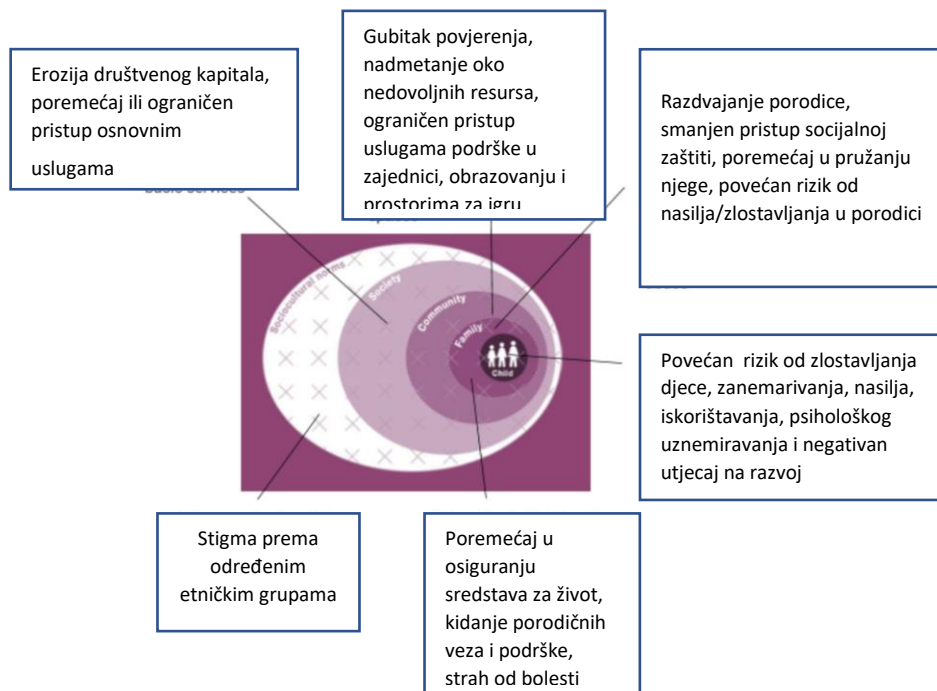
Erozija društvenog kapitala, poremećaj ili ograničen pristup osnovnim uslugama

Gubitak povjerenja, nadmetanje oko nedovoljnih resursa, ograničen pristup uslugama podrške u zajednici, obrazovanju i prostorima za igru

Razdvajanje porodice, smanjen pristup socijalnoj zaštiti, poremećaj u pružanju njege, povećan rizik od nasilja/zlostavljanja u porodici

Sociocultural norms

Society

Community

Family

Child

Povećan rizik od zlostavljanja djece, zanemarivanja, nasilja, iskorištavanja, psihološkog uznemiravanja i negativan utjecaj na razvoj

Stigma prema određenim etničkim grupama

Poremećaj u osiguranju sredstava za život, kidanje porodičnih veza i podrške, strah od bolesti